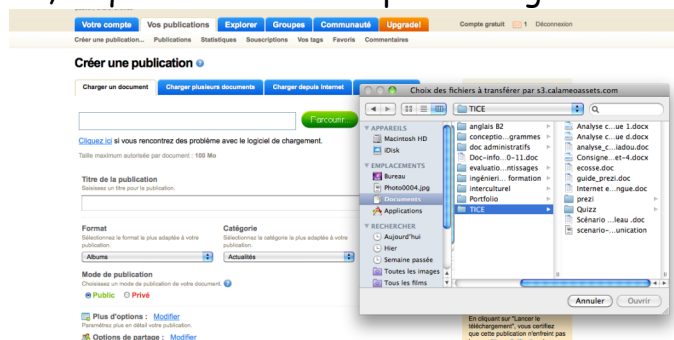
Votre compte Vos publications Explorer Groupes Communauté Upgrade! Compte gratuit 1 Déconnexion

Créer une publication... Publications Statistiques Souscriptions Vos tags Favoris Commentaires

Créer une publication

Charger un document Charger plusieurs documents Charger depuis Internet

Parcourir...

Cliquez ici si vous rencontrez des problème avec le logiciel de chargement.

Taille maximum autorisée par document : 100 Mo

Titre de la publication
Saisissez un titre pour la publication.

Format
Sélectionnez le format la plus adaptée à votre publication.
Albums

Catégorie
Sélectionnez la catégorie la plus adaptée à votre publication.
Actualités

Mode de publication
Choisissez un mode de publication de votre document.
Public Privé

Plus d'options : Modifier
Paramétrez plus en détail votre publication.

Options de partage : Modifier

Choix des fichiers à transférer par s3.calameoassets.com

TICE

APPAREILS
Macintosh HD
iDisk
EMPLACEMENTS
Bureau
Photo0004.jpg
Documents
Applications
RECHERCHER
Aujourd'hui
Hier
Semaine passée
Toutes les images
Tous les films

anglais B2
conceptio...grammes
doc administratifs
Doc-info...0-11.doc
evaluatio...ntissages
ingénieri...formation
interculturel
Portfolio
TICE

Analyse c...ue 1.docx
Analyse c...ue d.docx
analyse_c...iadou.doc
Consigne...et-4.docx
ecosse.doc
guide_prezi.doc
Internet e...ngue.doc
prezi
Quizz
Scénario ...leau .doc
scenario-...unication

Annuler Ouvrir

En cliquant sur "Lancer le téléchargement", vous certifiez que cette publication n'enfreint pas